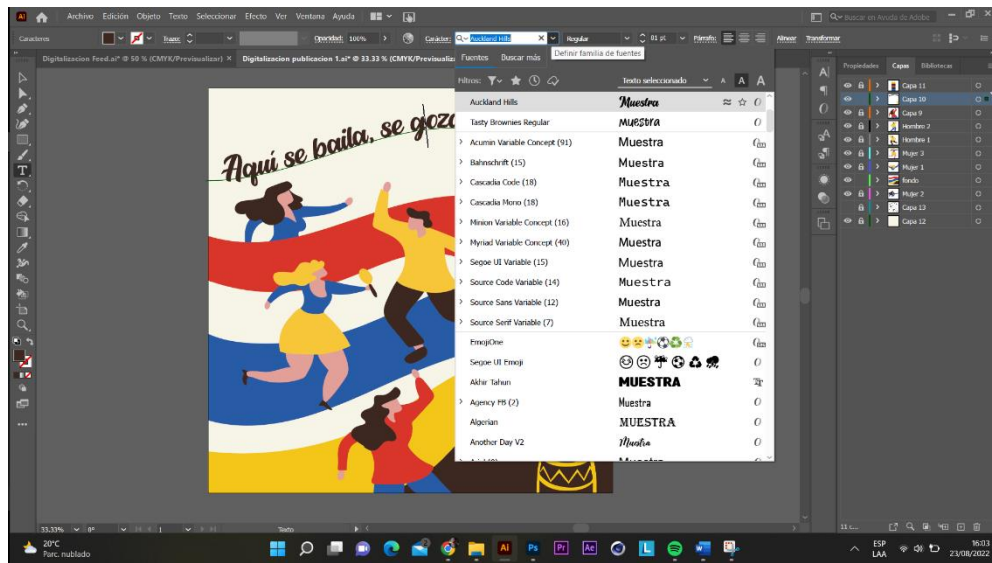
Ai Archivo Edición Objeto Texto Seleccionar Efecto Ver Ventana Ayuda

Buscar en Ayuda de Adobe

Caracteres Trazo: Opacidad: 100% Carácter: Auckland Hills Regular 01 pt Párrafo: Alinear Transformar

Digitalizacion Feed.ai* @ 50 % (CMYK/Previsualizar) × Digitalizacion publicacion 1.ai* @ 33.33 % (CMYK/Previsualiz

Definir familia de fuentes

Fuentes Buscar más

Filtros: Texto seleccionado A A

| | |
|---|---|
| Auckland Hills | Muestra |
| Tasty Brownies Regular | Muestra |
| Acumin Variable Concept (91) | Muestra |
| Bahnschrift (15) | Muestra |
| Cascadia Code (18) | Muestra |
| Cascadia Mono (18) | Muestra |
| Minion Variable Concept (16) | Muestra |
| Myriad Variable Concept (40) | Muestra |
| Segoe UI Variable (15) | Muestra |
| Source Code Variable (14) | Muestra |
| Source Sans Variable (12) | Muestra |
| Source Serif Variable (7) | Muestra |
| EmojiOne | |
| Segoe UI Emoji | |
| Akhir Tahun | MUESTRA |
| Agency FB (2) | Muestra |
| Algerian | MUESTRA |
| Another Day V2 | Muestra |

Aquí se baila, se goza

Propiedades Capas Bibliotecas

Capa 11
Capa 10
Capa 9
Hombre 2
Hombre 1
Mujer 3
Mujer 1
fondo
Mujer 2
Capa 13
Capa 12

33,33% 0° 1 Texto

11 L...

20°C
Parc. nublado

ESP
LAA

16:03
23/08/2022